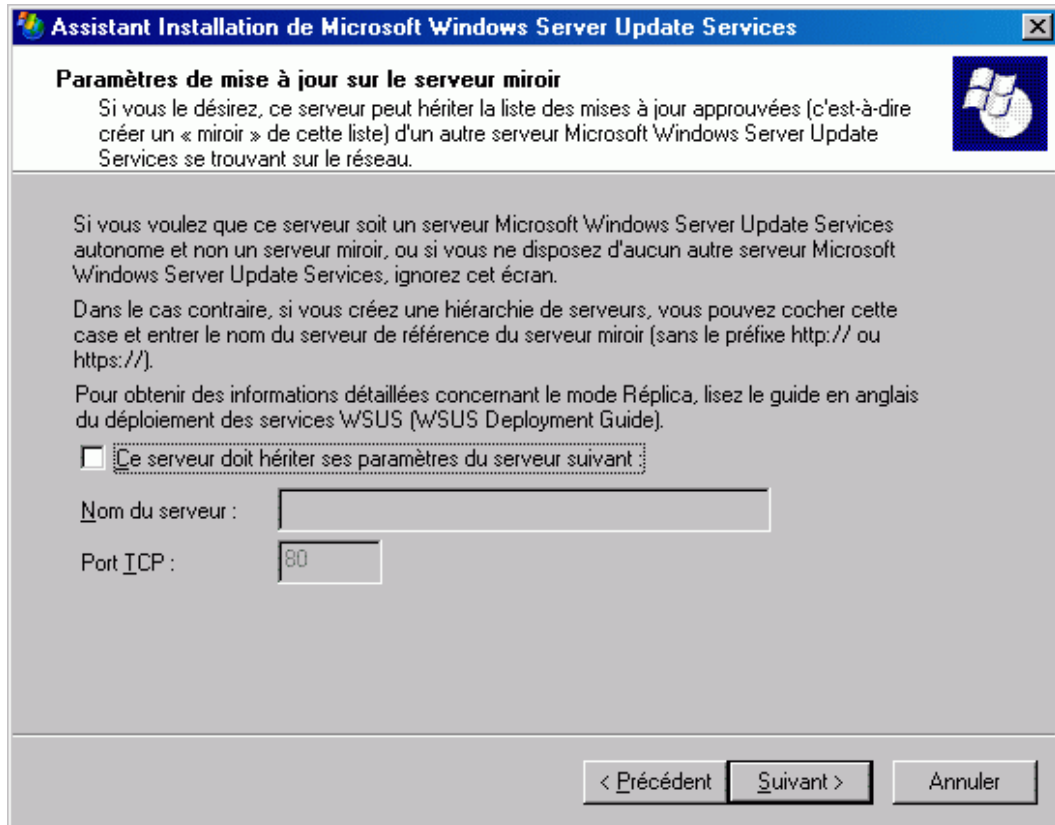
Assistant Installation de Microsoft Windows Server Update Services

Paramètres de mise à jour sur le serveur miroir
Si vous le désirez, ce serveur peut hériter la liste des mises à jour approuvées (c'est-à-dire créer un « miroir » de cette liste) d'un autre serveur Microsoft Windows Server Update Services se trouvant sur le réseau.

Si vous voulez que ce serveur soit un serveur Microsoft Windows Server Update Services autonome et non un serveur miroir, ou si vous ne disposez d'aucun autre serveur Microsoft Windows Server Update Services, ignorez cet écran.

Dans le cas contraire, si vous créez une hiérarchie de serveurs, vous pouvez cocher cette case et entrer le nom du serveur de référence du serveur miroir (sans le préfixe http:// ou https://).

Pour obtenir des informations détaillées concernant le mode Réplica, lisez le guide en anglais du déploiement des services WSUS (WSUS Deployment Guide).

Ce serveur doit hériter ses paramètres du serveur suivant :

Nom du serveur :

Port TCP : 80

< Précédent | Suivant > | Annuler